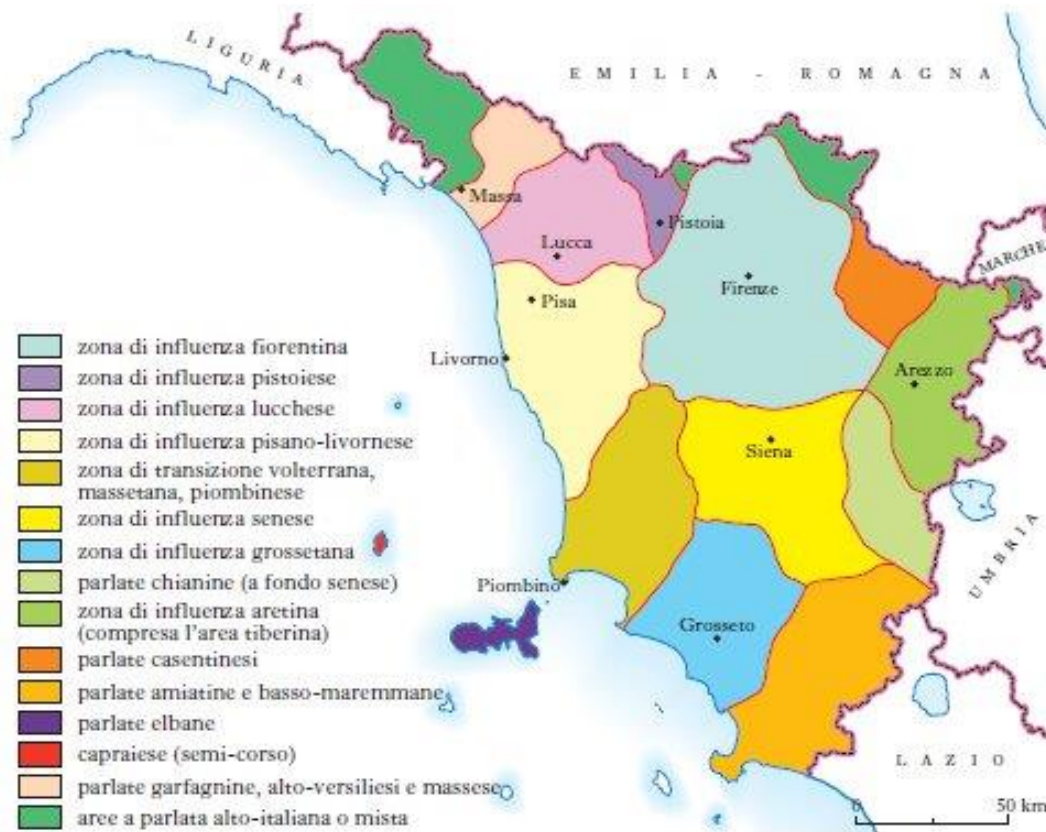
LIGURIA

EMILIA - ROMAGNA

MARCHE

Massa

Pistoia

Lucca

Firenze

Pisa

Livorno

Arezzo

Siena

UMBRIA

Piombino

Grosseto

LAZIO

0

50 km

zona di influenza fiorentina

zona di influenza pistoiese

zona di influenza lucchese

zona di influenza pisano-livornese

zona di transizione volterrana, massetana, piombinese

zona di influenza senese

zona di influenza grossetana

parlate chianine (a fondo senese)

zona di influenza aretina (compresa l'area tiberina)

parlate casentinesi

parlate amiatine e basso-maremmane

parlate elbane

capraiese (semi-corso)

parlate garfagnine, alto-versiliesi e massesi

aree a parlata alto-italiana o mista